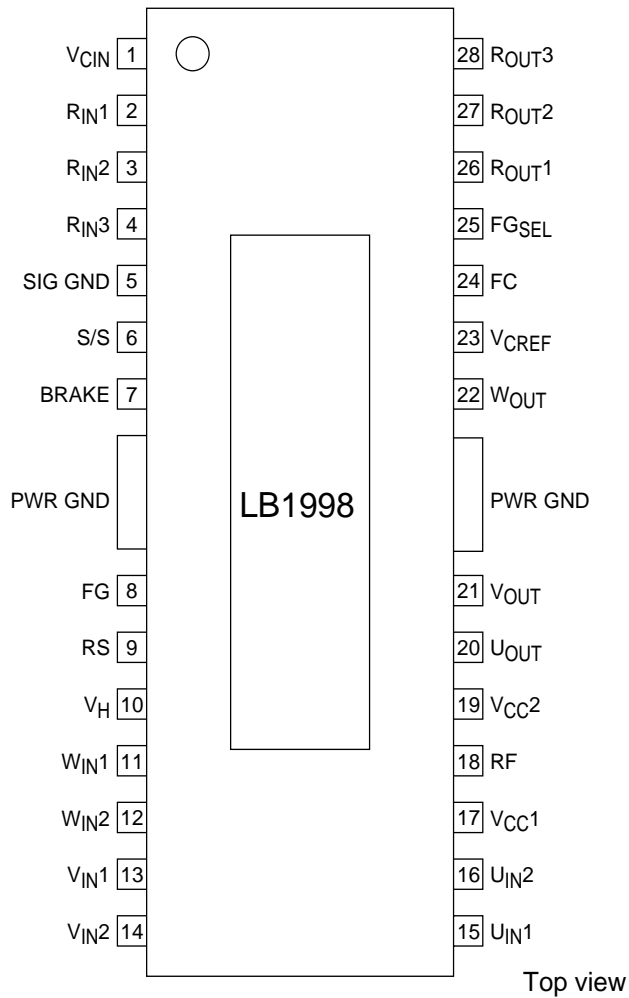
$V_{CIN}$ 1
$R_{IN}1$ 2
$R_{IN}2$ 3
$R_{IN}3$ 4
SIG GND 5
S/S 6
BRAKE 7
PWR GND
FG 8
RS 9
$V_H$ 10
$W_{IN}1$ 11
$W_{IN}2$ 12
$V_{IN}1$ 13
$V_{IN}2$ 14

28 $R_{OUT}3$
27 $R_{OUT}2$
26 $R_{OUT}1$
25 $FG_{SEL}$
24 FC
23 $V_{CREF}$
22 $W_{OUT}$
PWR GND
21 $V_{OUT}$
20 $U_{OUT}$
19 $V_{CC}2$
18 RF
17 $V_{CC}1$
16 $U_{IN}2$
15 $U_{IN}1$

LB1998

Top view